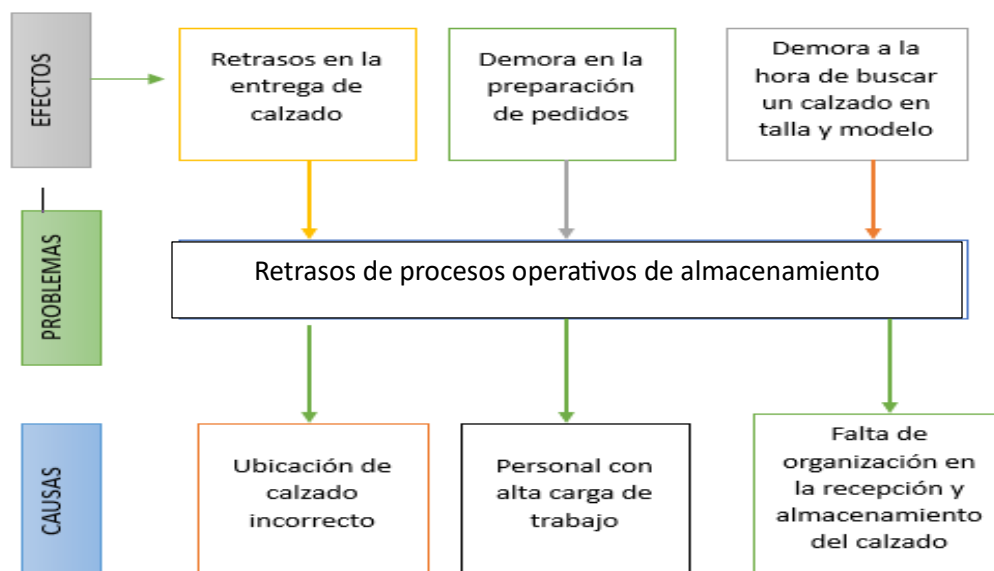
EFECTOS

Retrasos en la entrega de calzado

Demora en la preparación de pedidos

Demora a la hora de buscar un calzado en talla y modelo

PROBLEMAS

Retrasos de procesos operativos de almacenamiento

CAUSAS

Ubicación de calzado incorrecto

Personal con alta carga de trabajo

Falta de organización en la recepción y almacenamiento del calzado